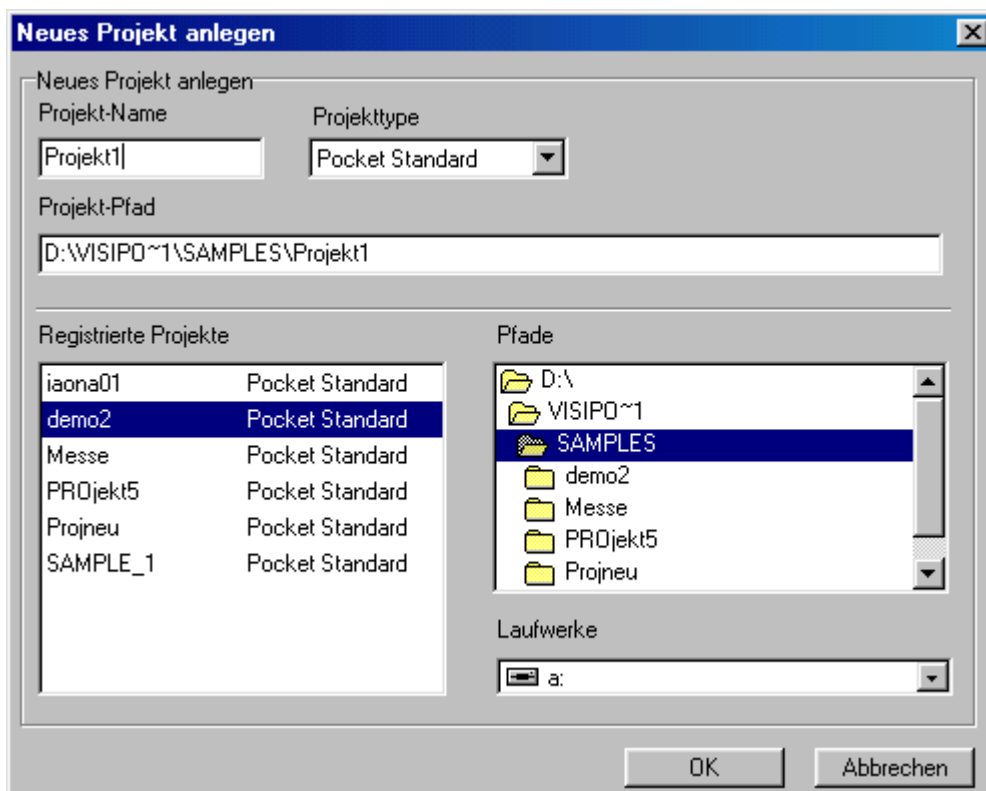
Neues Projekt anlegen

Neues Projekt anlegen

Projekt-Name

Projekt1

Projekttype

Pocket Standard

Projekt-Pfad

D:\VISIPO~1\SAMPLES\Projekt1

Registrierte Projekte

| | |
|---|---|
| iaona01 | Pocket Standard |
| demo2 | Pocket Standard |
| Messe | Pocket Standard |
| PROjekt5 | Pocket Standard |
| Projneu | Pocket Standard |
| SAMPLE_1 | Pocket Standard |

Pfade

D:\
VISIPO~1
SAMPLES
demo2
Messe
PROjekt5
Projneu

Laufwerke

a:

OK

Abbrechen